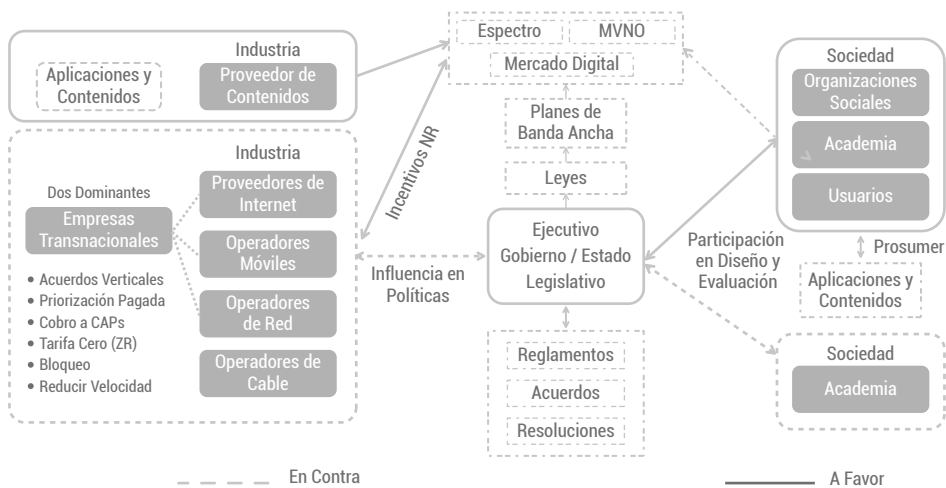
Industria

Aplicaciones y Contenidos

Proveedor de Contenidos

Espectro

MVNO

Mercado Digital

Planes de Banda Ancha

Leyes

Sociedad

Organizaciones Sociales

Academia

Usuarios

Industria

Dos Dominantes

Empresas Transnacionales

Proveedores de Internet

Operadores Móviles

Operadores de Red

Operadores de Cable

• Acuerdos Verticales
• Priorización Pagada
• Cobro a CAPs
• Tarifa Cero (ZR)
• Bloqueo
• Reducir Velocidad

Incentivos NR

Influencia en Políticas

Ejecutivo
Gobierno / Estado
Legislativo

Participación en Diseño y Evaluación

Prosumer

Aplicaciones y Contenidos

Reglamentos

Acuerdos

Resoluciones

Sociedad

Academia

En Contra

A Favor